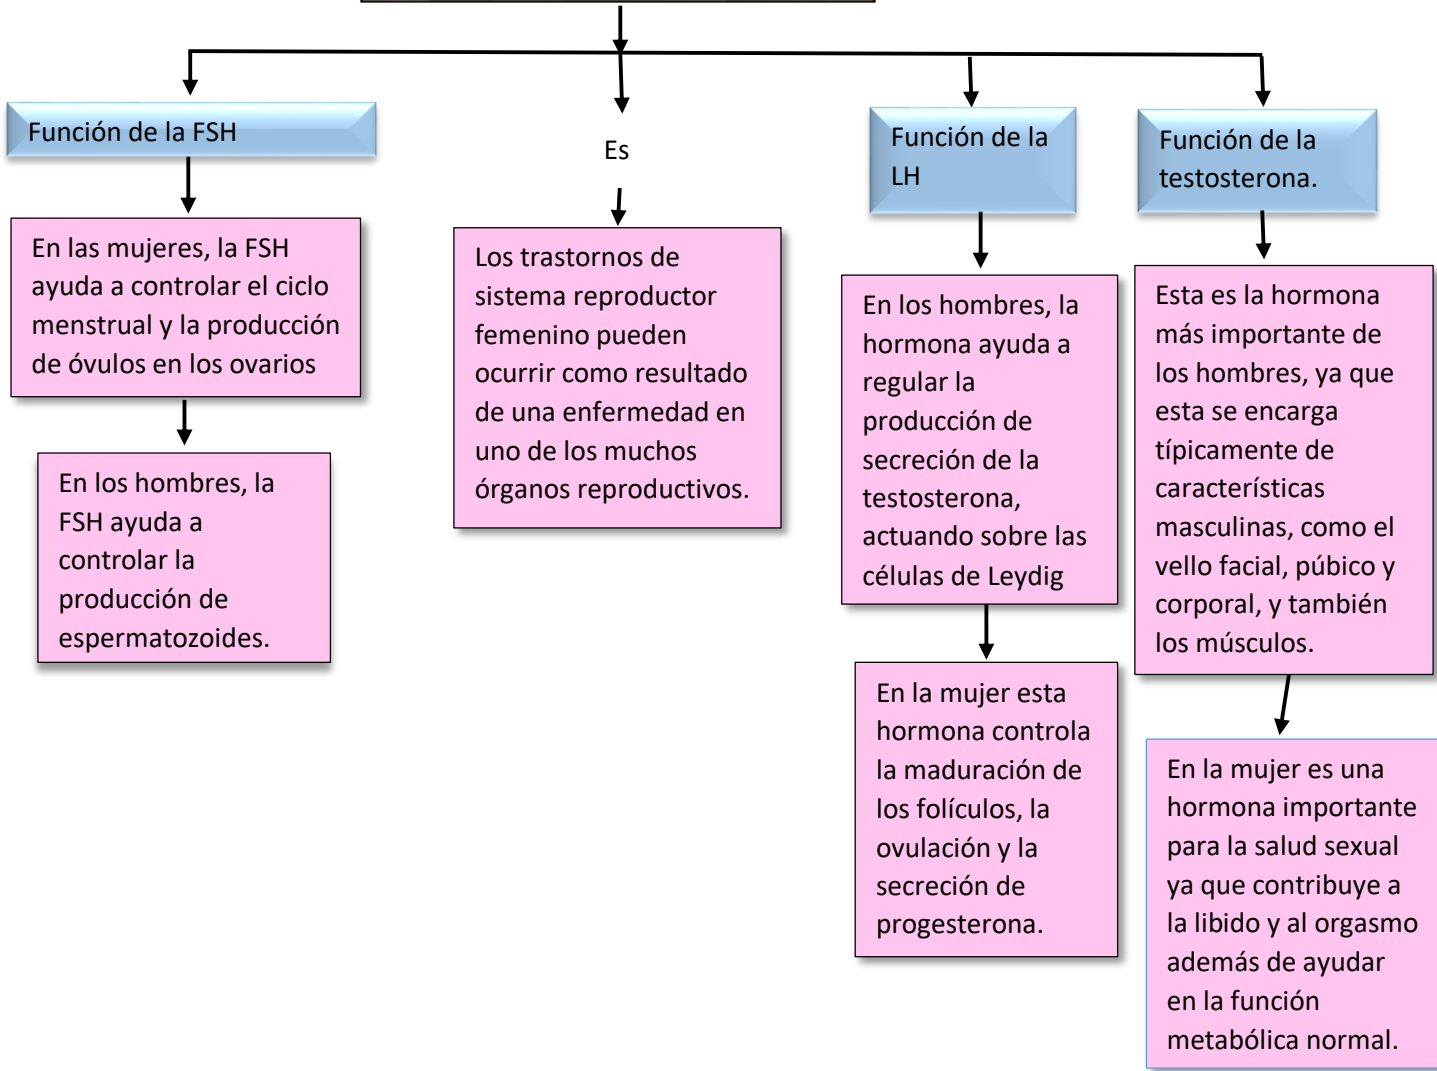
Función de la FSH

En las mujeres, la FSH ayuda a controlar el ciclo menstrual y la producción de óvulos en los ovarios

En los hombres, la FSH ayuda a controlar la producción de espermatozoides.

Es

Los trastornos de sistema reproductor femenino pueden ocurrir como resultado de una enfermedad en uno de los muchos órganos reproductivos.

Función de la LH

En los hombres, la hormona ayuda a regular la producción de secreción de la testosterona, actuando sobre las células de Leydig

En la mujer esta hormona controla la maduración de los folículos, la ovulación y la secreción de progesterona.

Función de la testosterona.

Esta es la hormona más importante de los hombres, ya que esta se encarga típicamente de características masculinas, como el vello facial, púbico y corporal, y también los músculos.

En la mujer es una hormona importante para la salud sexual ya que contribuye a la libido y al orgasmo además de ayudar en la función metabólica normal.